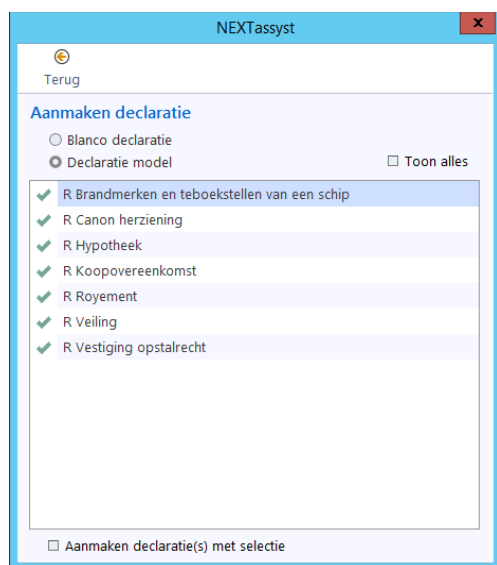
NEXTassyst

x

Terug

Aanmaken declaratie

Blanco declaratie

Declaratie model

Toon alles

R Brandmerken en teboekstellen van een schip

R Canon herziening

R Hypotheek

R Koopovereenkomst

R Royement

R Veiling

R Vestiging opstalrecht

Aanmaken declaratie(s) met selectie